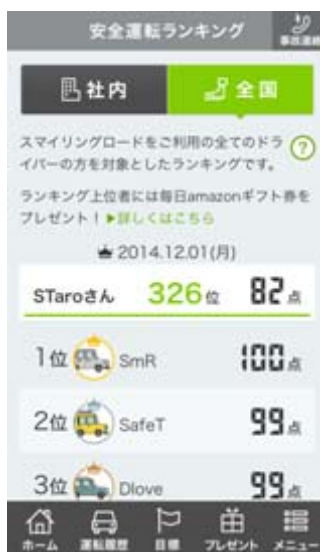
安全運転ランキング

事故連絡

社内

全国

スマイリングロードをご利用の全てのドライバーの方を対象としたランキングです。

?

ランキング上位者には毎日amazonギフト券をプレゼント！▶詳しくはこちら

2014.12.01(月)

STaroさん 326位 82点

1位 SmR 100点

2位 SafeT 99点

3位 Dlove 99点

ホーム 運転履歴 目標 プレゼント メニュー